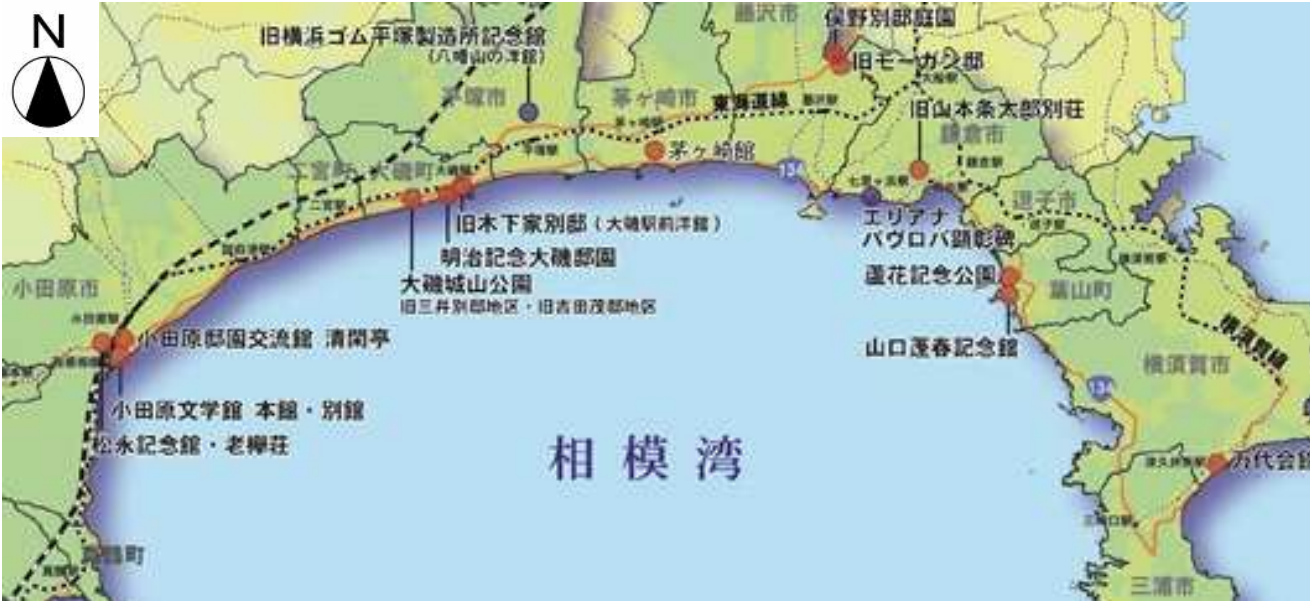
N

旧横浜ゴム平塚製造所記念館
(八幡山の洋館)

藤沢市

保野別邸庭園

旧モーガン邸

平塚市

茅ヶ崎市

東海道線

旧山本条太郎別荘

鎌倉市

茅ヶ崎館

二宮町

大磯町

134

旧木下家別邸(大磯駅前洋館)

エリアナ
パヴロバ顕彰碑

逗子市

明治記念大磯邸園

蘆花記念公園

大磯城山公園
旧三井別邸地区・旧吉田茂邸地区

葉山町

小田原市

小田原邸園交流館 清閑亭

横須賀線

山口蓬春記念館

横須賀市

小田原文学館 本館・別館

松永記念館・老欅荘

相模湾

万代会館

真鶴町

三浦市